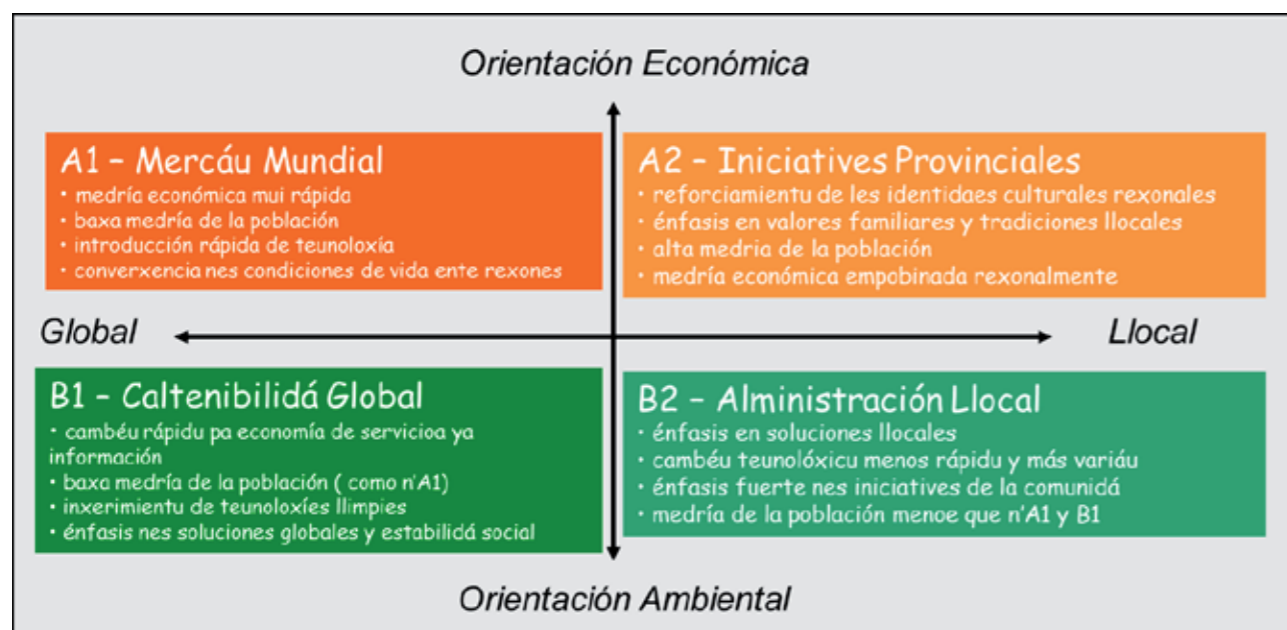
Orientación Económica

A1 – Mercáu Mundial
• medría económica mui rápida
• baxa medría de la población
• introducción rápida de teunoloxía
• converxencia nes condiciones de vida ente rexones

A2 – Iniciatives Provinciales
• reforciamientu de les identidaes culturales rexonales
• énfasis en valores familiares y tradiciones llocales
• alta medria de la población
• medría económica empobinada rexonalmente

Global

Llocal

B1 – Caltenibilidá Global
• cambéu rápidu pa economía de servicioa ya información
• baxa medría de la población ( como n'A1)
• inxerimientu de teunoloxíes llimpies
• énfasis nes soluciones globales y estabilidá social

B2 – Alministración Llocal
• énfasis en soluciones llocales
• cambéu teunolóxicu menos rápidu y más variáu
• énfasis fuerte nes iniciatives de la comunidá
• medría de la población menoe que n'A1 y B1

Orientación Ambiental